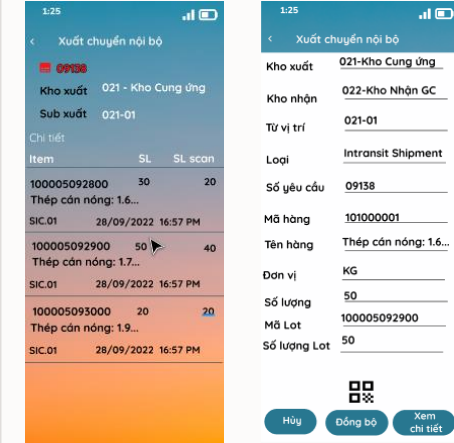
1:25

‹ Xuất chuyển nội bộ

09138

Kho xuất 021 - Kho Cung ứng

Sub xuất 021-01

Chi tiết

| Item | SL | SL scan |
|---|---|---|
| 100005092800 | 30 | 20 |
| Thép cán nóng: 1.6... | | |
| SIC.01 | 28/09/2022 | 16:57 PM |
| 100005092900 | 50 | 40 |
| Thép cán nóng: 1.7... | | |
| SIC.01 | 28/09/2022 | 16:57 PM |
| 100005093000 | 20 | 20 |
| Thép cán nóng: 1.9... | | |
| SIC.01 | 28/09/2022 | 16:57 PM |

1:25

‹ Xuất chuyển nội bộ

Kho xuất 021-Kho Cung ứng

Kho nhận 022-Kho Nhận GC

Từ vị trí 021-01

Loại Intransit Shipment

Số yêu cầu 09138

Mã hàng 101000001

Tên hàng Thép cán nóng: 1.6...

Đơn vị KG

Số lượng 50

Mã Lot 100005092900

Số lượng Lot 50

Hủy

Đồng bộ

Xem chi tiết